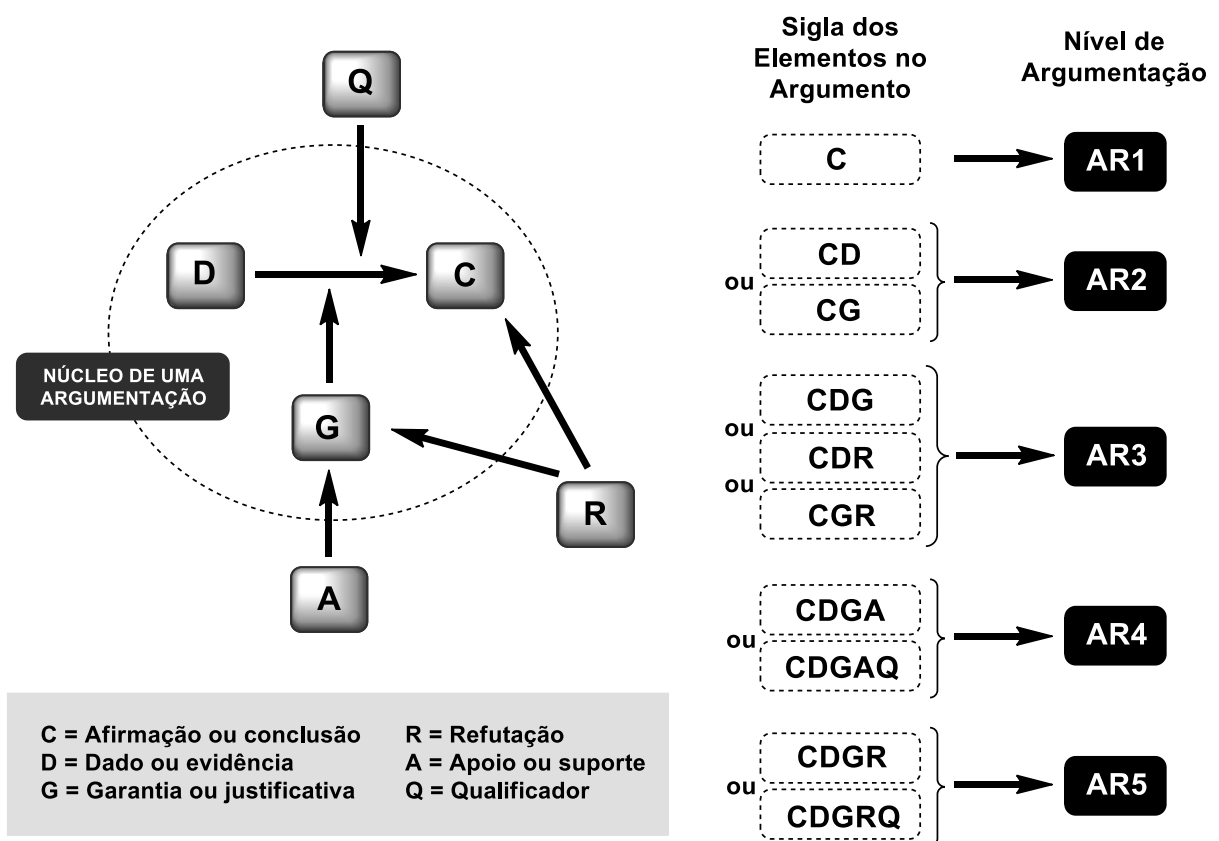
Q

D

C

NÚCLEO DE UMA ARGUMENTAÇÃO

G

R

A

C = Afirmação ou conclusão
D = Dado ou evidência
G = Garantia ou justificativa

R = Refutação
A = Apoio ou suporte
Q = Qualificador

Sigla dos Elementos no Argumento

Nível de Argumentação

C → AR1

CD
ou
CG
→ AR2

CDG
ou
CDR
ou
CGR
→ AR3

CDGA
ou
CDGAQ
→ AR4

CDGR
ou
CDGRQ
→ AR5